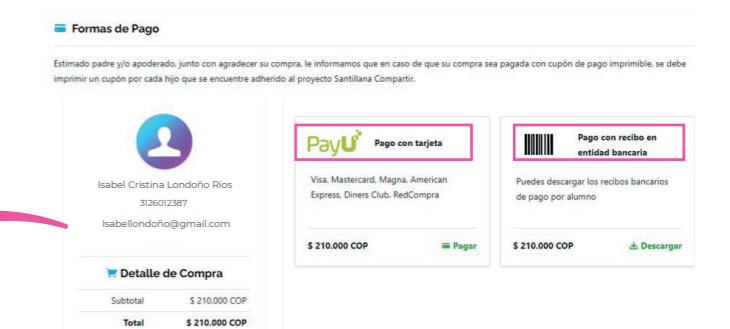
Formas de Pago

Estimado padre y/o apoderado, junto con agradecer su compra, le informamos que en caso de que su compra sea pagada con cupón de pago imprimible, se debe imprimir un cupón por cada hijo que se encuentre adherido al proyecto Santillana Compartir.

Isabel Cristina Londoño Rios
3126012387
Isabellondoño@gmail.com

Detalle de Compra

| Subtotal | $ 210.000 COP |
|---|---|
| Total | $ 210.000 COP |

PayU Pago con tarjeta

Visa, Mastercard, Magna, American Express, Diners Club, RedCompra

$ 210.000 COP
Pagar

Pago con recibo en entidad bancaria

Puedes descargar los recibos bancarios de pago por alumno

$ 210.000 COP
Descargar